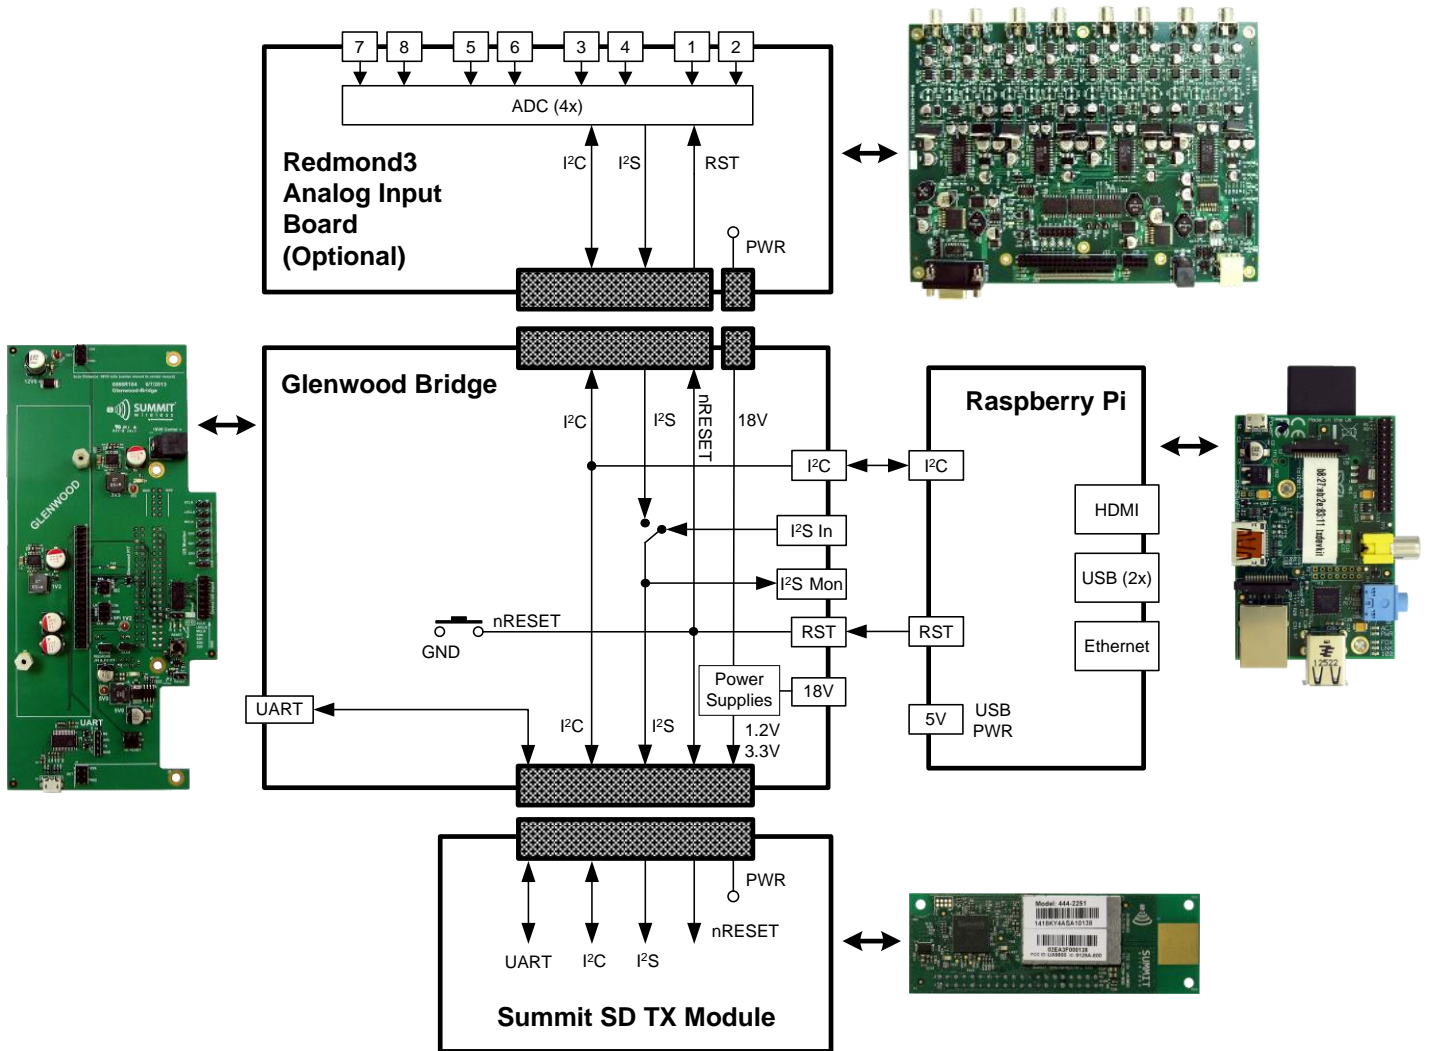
7 8 5 6 3 4 1 2

ADC (4x)

Redmond3
Analog Input
Board
(Optional)

$I^2C$ $I^2S$ RST

PWR

Glenwood Bridge

$I^2C$ $I^2S$ nRESET 18V

$I^2C$

$I^2S$ In

$I^2S$ Mon

nRESET

GND

RST

Power Supplies

18V

UART

$I^2C$ $I^2S$ 1.2V 3.3V

Raspberry Pi

$I^2C$

HDMI

USB (2x)

Ethernet

RST

5V USB PWR

PWR

UART $I^2C$ $I^2S$ nRESET

Summit SD TX Module